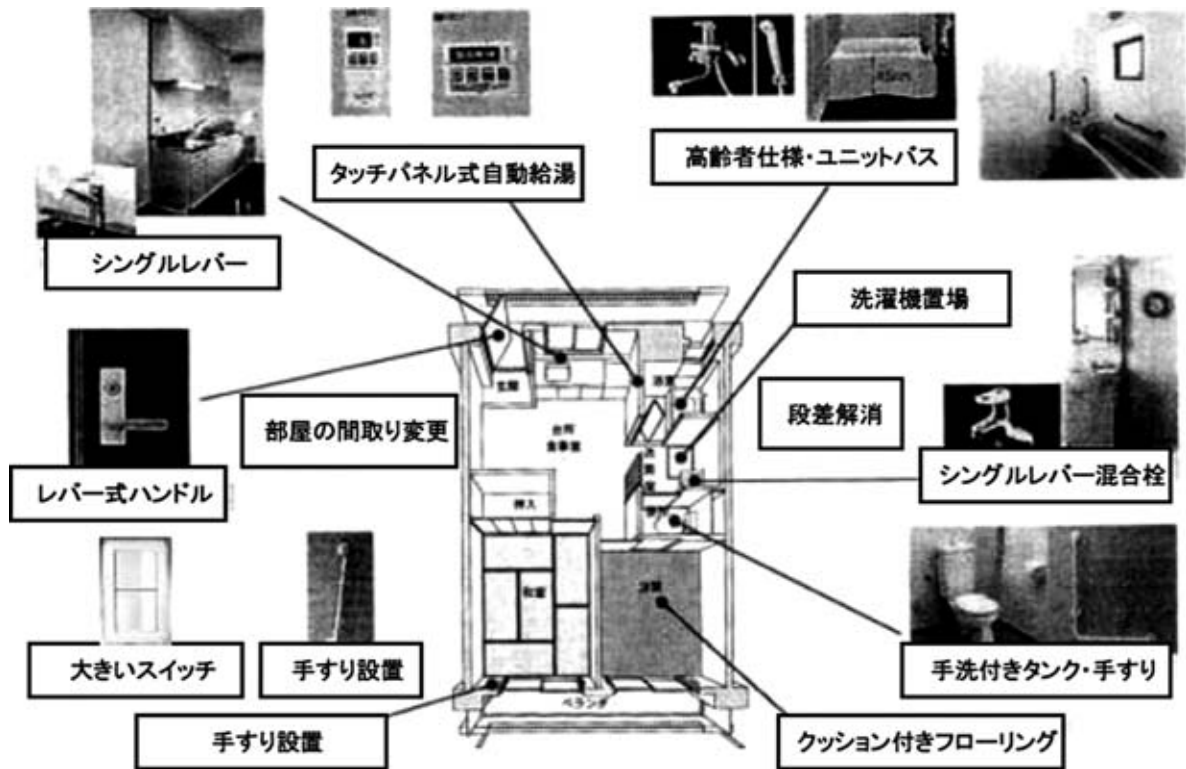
タッチパネル式自動給湯

高齢者仕様・ユニットバス

シングルレバー

洗濯機置場

部屋の間取り変更

段差解消

レバー式ハンドル

シングルレバー混合栓

玄関

台所
食事室

浴室

洗面

便所

押入

和室

洋室

ベランダ

大きいスイッチ

手すり設置

手洗付きタンク・手すり

手すり設置

クッション付きフローリング